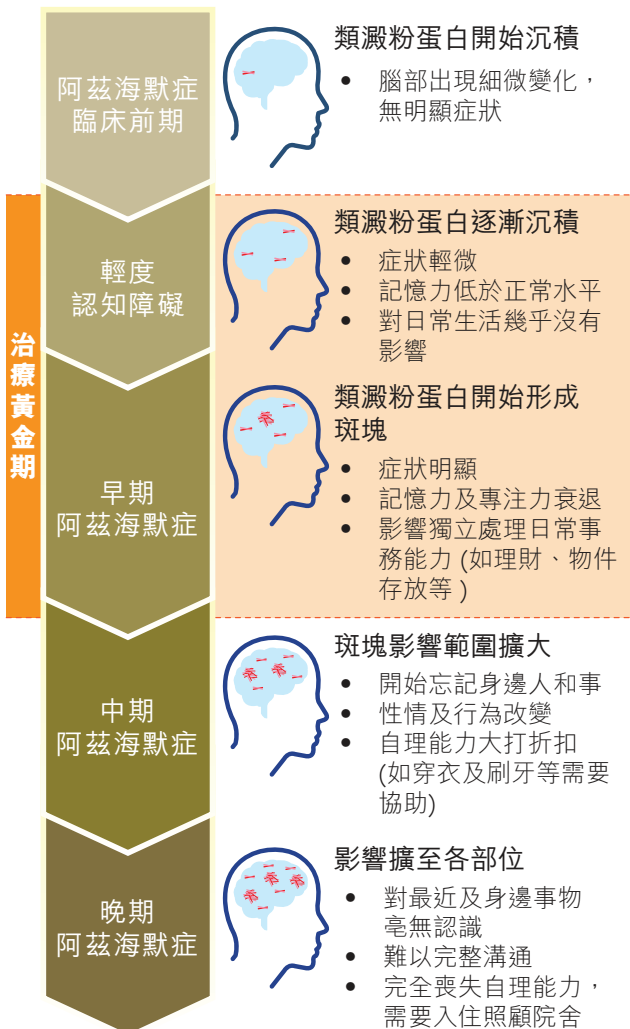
阿茲海默症臨床前期

類澱粉蛋白開始沉積
• 腦部出現細微變化，無明顯症狀

治療黃金期

輕度認知障礙

類澱粉蛋白逐漸沉積
• 症狀輕微
• 記憶力低於正常水平
• 對日常生活幾乎沒有影響

早期阿茲海默症

類澱粉蛋白開始形成斑塊
• 症狀明顯
• 記憶力及專注力衰退
• 影響獨立處理日常事務能力 (如理財、物件存放等 )

中期阿茲海默症

斑塊影響範圍擴大
• 開始忘記身邊人和事
• 性情及行為改變
• 自理能力大打折扣 (如穿衣及刷牙等需要協助)

晚期阿茲海默症

影響擴至各部位
• 對最近及身邊事物毫無認識
• 難以完整溝通
• 完全喪失自理能力，需要入住照顧院舍